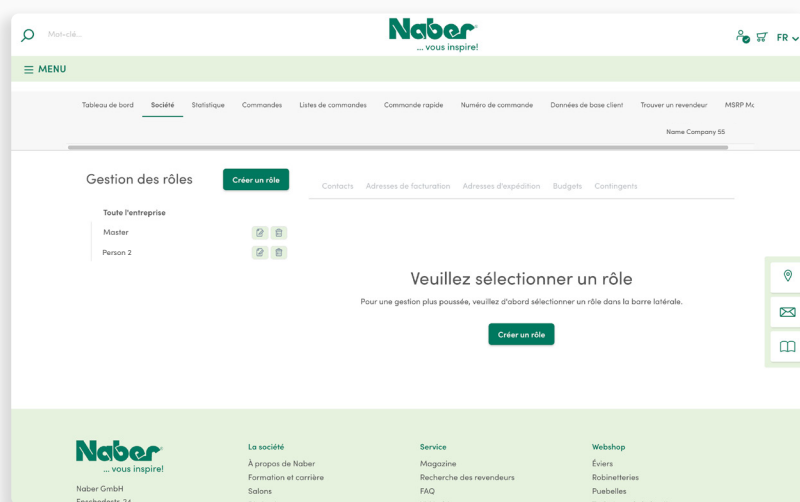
Mot-clé...

Naber® ... vous inspire!

FR

MENU

Tableau de bord Société Statistique Commandes Listes de commandes Commande rapide Numéro de commande Données de base client Trouver un revendeur MSRP Mo

Name Company 55

Gestion des rôles

Créer un rôle

Contacts Adresses de facturation Adresses d'expédition Budgets Contingents

Toute l'entreprise

Master

Person 2

Veuillez sélectionner un rôle

Pour une gestion plus poussée, veuillez d'abord sélectionner un rôle dans la barre latérale.

Créer un rôle

Naber® ... vous inspire!

Naber GmbH

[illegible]

La société

À propos de Naber

Formation et carrière

Salons

Service

Magazine

Recherche des revendeurs

FAQ

Webshop

Éviers

Robinetteries

Poubelles